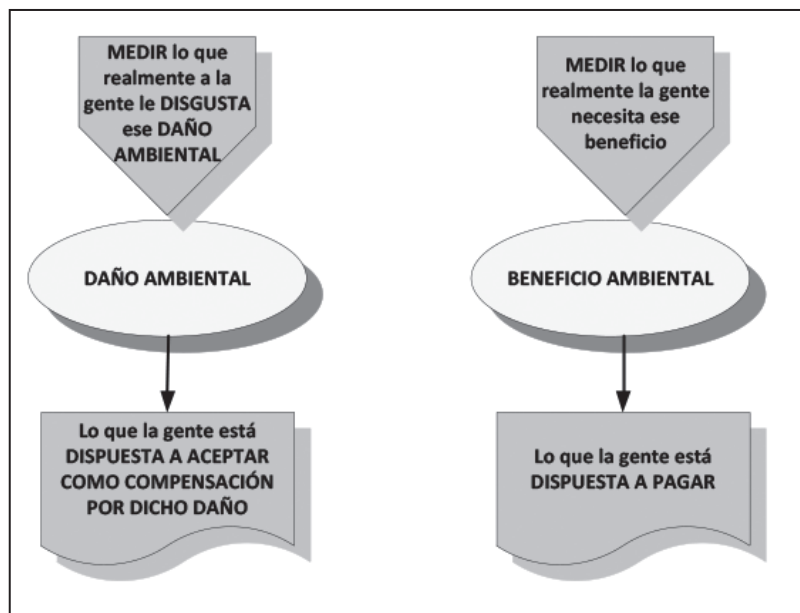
MEDIR lo que realmente a la gente le DISGUSTA ese DAÑO AMBIENTAL

DAÑO AMBIENTAL

Lo que la gente está DISPUESTA A ACEPTAR COMO COMPENSACIÓN POR DICHO DAÑO

MEDIR lo que realmente la gente necesita ese beneficio

BENEFICIO AMBIENTAL

Lo que la gente está DISPUESTA A PAGAR